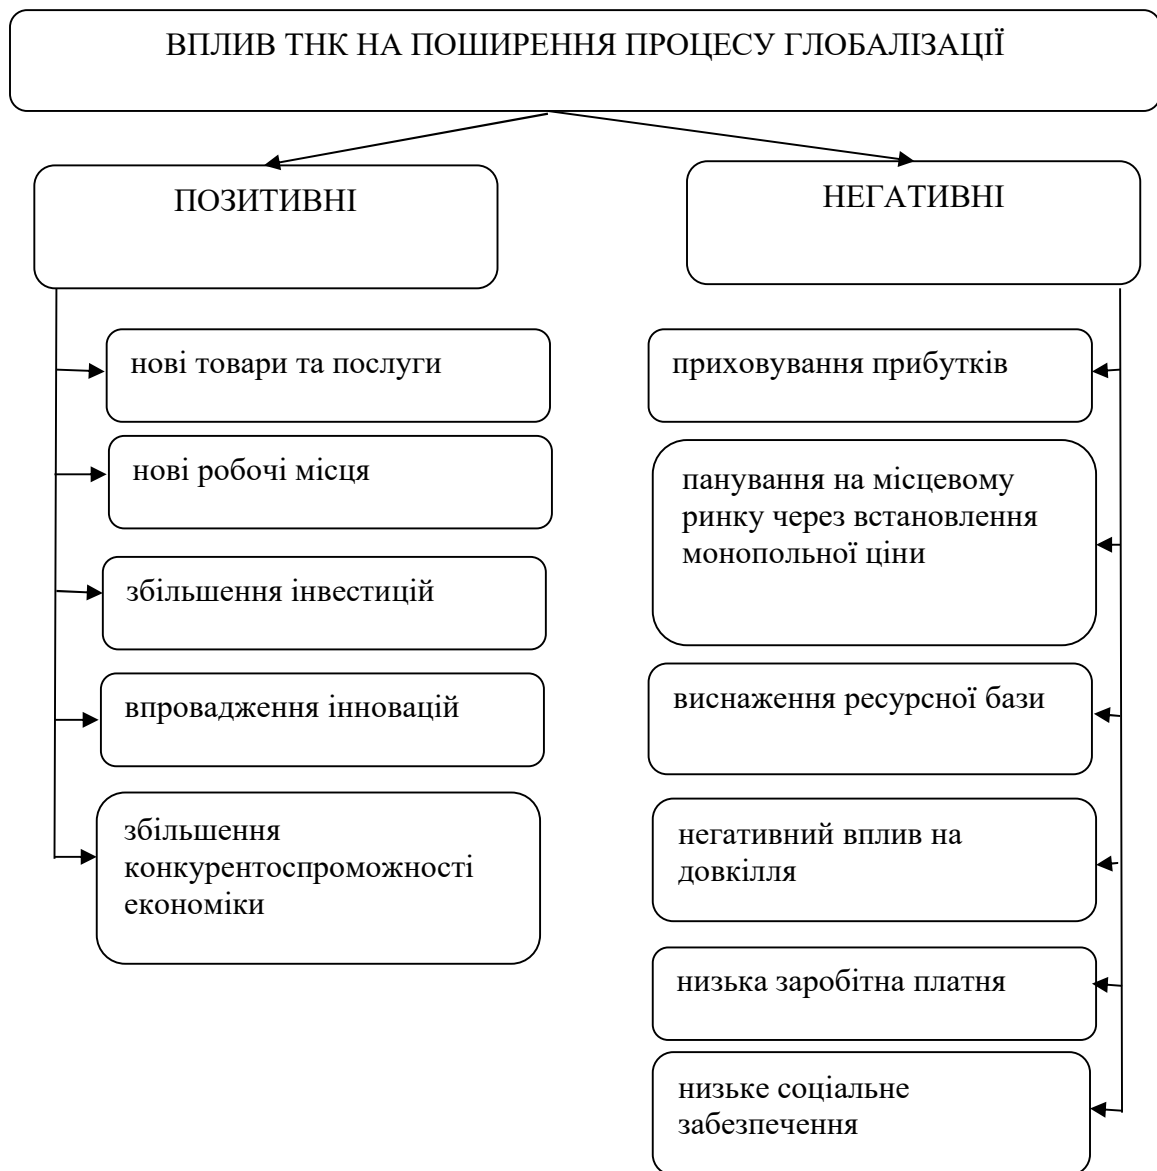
ВПЛИВ ТНК НА ПОШИРЕННЯ ПРОЦЕСУ ГЛОБАЛІЗАЦІЇ

ПОЗИТИВНІ

нові товари та послуги

нові робочі місця

збільшення інвестицій

впровадження інновацій

збільшення конкурентоспроможності економіки

НЕГАТИВНІ

приховування прибутків

панування на місцевому ринку через встановлення монопольної ціни

виснаження ресурсної бази

негативний вплив на довкілля

низька заробітна платня

низьке соціальне забезпечення